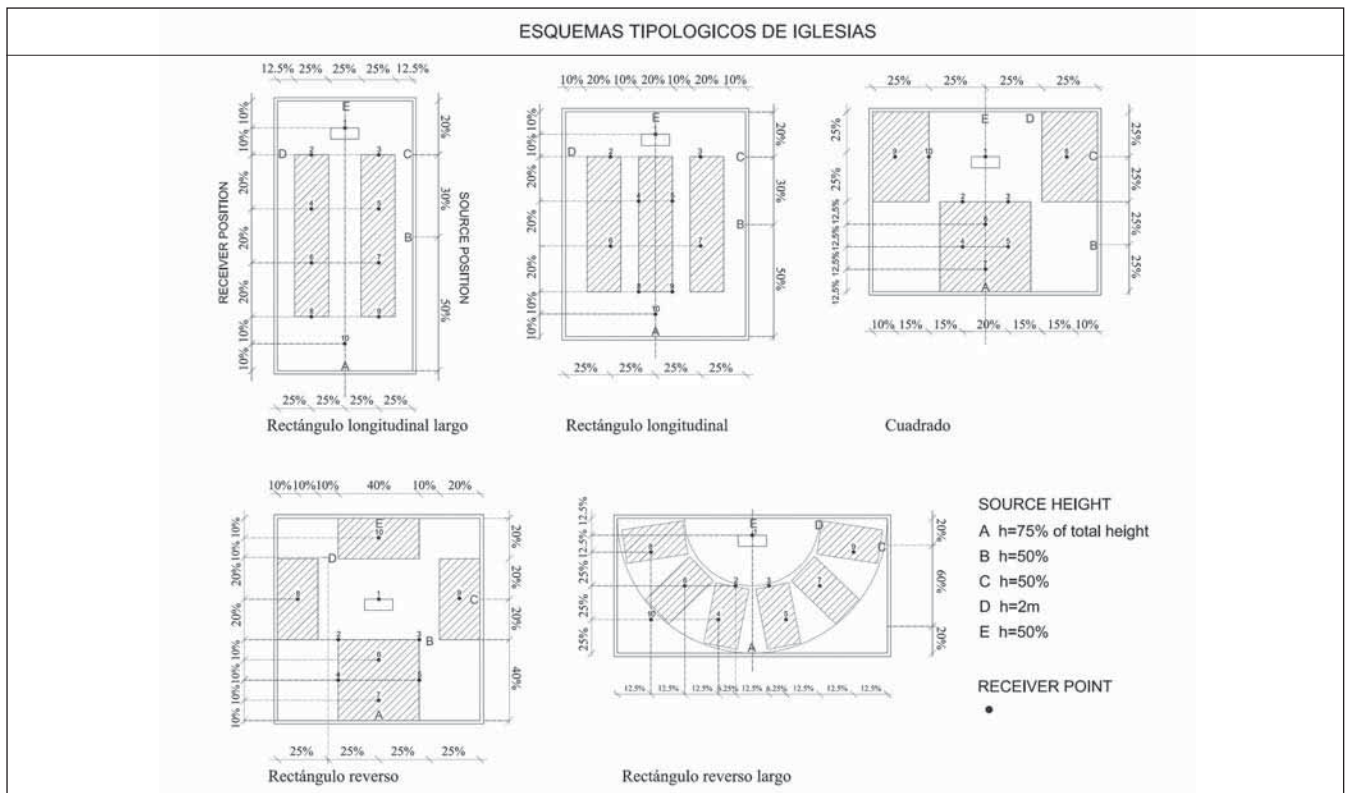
ESQUEMAS TIPOLOGICOS DE IGLESIAS

12.5% 25% 25% 25% 12.5%

10% 10% 20% 20% 20% 10% 10%

RECEIVER POSITION

20% 30% 50%

SOURCE POSITION

E D C B A

25% 25% 25% 25%

Rectángulo longitudinal largo

10% 20% 10% 20% 10% 20% 10%

10% 10% 20% 20% 20% 10% 10%

20% 30% 50%

E D C B A

25% 25% 25% 25%

Rectángulo longitudinal

25% 25% 25% 25%

25% 25% 12.5% 12.5% 12.5% 12.5%

25% 25% 25% 25%

E D C B A

10% 15% 15% 20% 15% 15% 10%

Cuadrado

10% 10% 10% 40% 10% 20%

10% 10% 20% 20% 10% 10% 10% 10%

20% 20% 20% 40%

E D C B A

25% 25% 25% 25%

Rectángulo reverso

12.5% 12.5% 25% 25% 25%

20% 60% 20%

E D C A

12.5% 12.5% 12.5% 6.25% 12.5% 6.25% 12.5% 12.5% 12.5%

Rectángulo reverso largo

SOURCE HEIGHT
A h=75% of total height
B h=50%
C h=50%
D h=2m
E h=50%

RECEIVER POINT
•